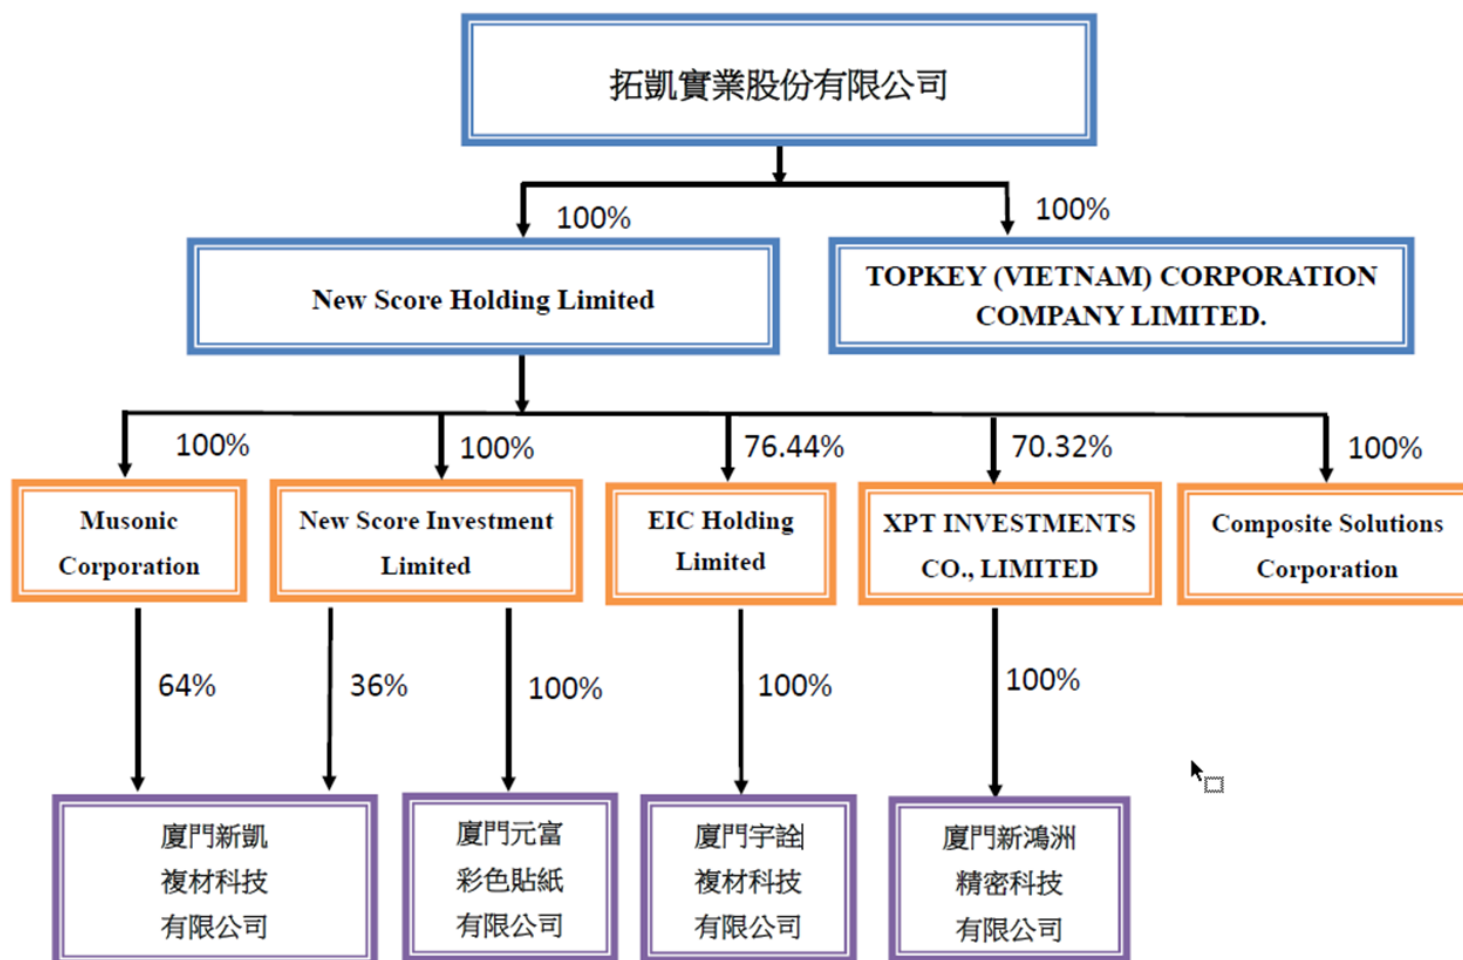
拓凱實業股份有限公司

100%

100%

New Score Holding Limited

TOPKEY (VIETNAM) CORPORATION COMPANY LIMITED.

100%

100%

76.44%

70.32%

100%

Musonic Corporation

New Score Investment Limited

EIC Holding Limited

XPT INVESTMENTS CO., LIMITED

Composite Solutions Corporation

64%

36%

100%

100%

100%

廈門新凱
複材科技
有限公司

廈門元富
彩色貼紙
有限公司

廈門宇詮
複材科技
有限公司

廈門新鴻洲
精密科技
有限公司